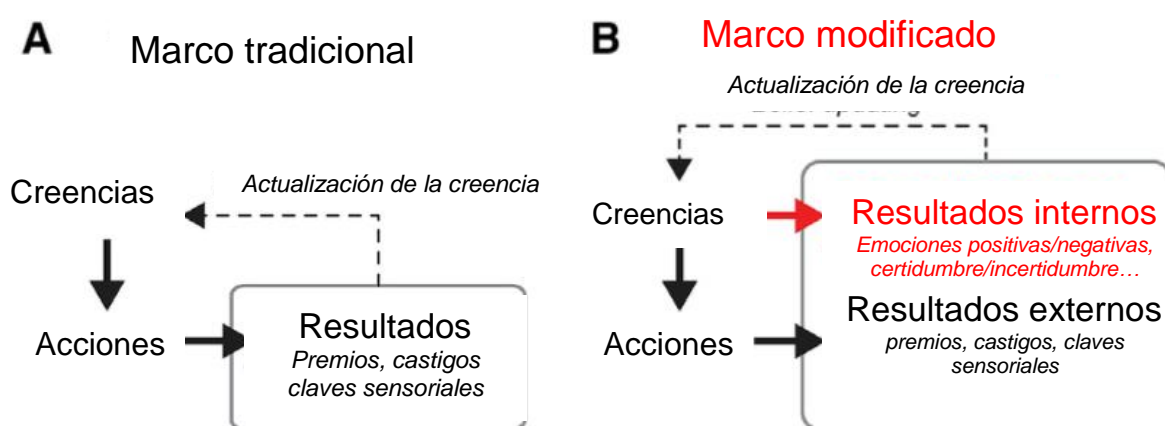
A Marco tradicional

Creencias

Actualización de la creencia

Acciones

Resultados
Premios, castigos claves sensoriales

B Marco modificado

Actualización de la creencia

Creencias

Resultados internos
Emociones positivas/negativas, certidumbre/incertidumbre…

Acciones

Resultados externos
premios, castigos, claves sensoriales